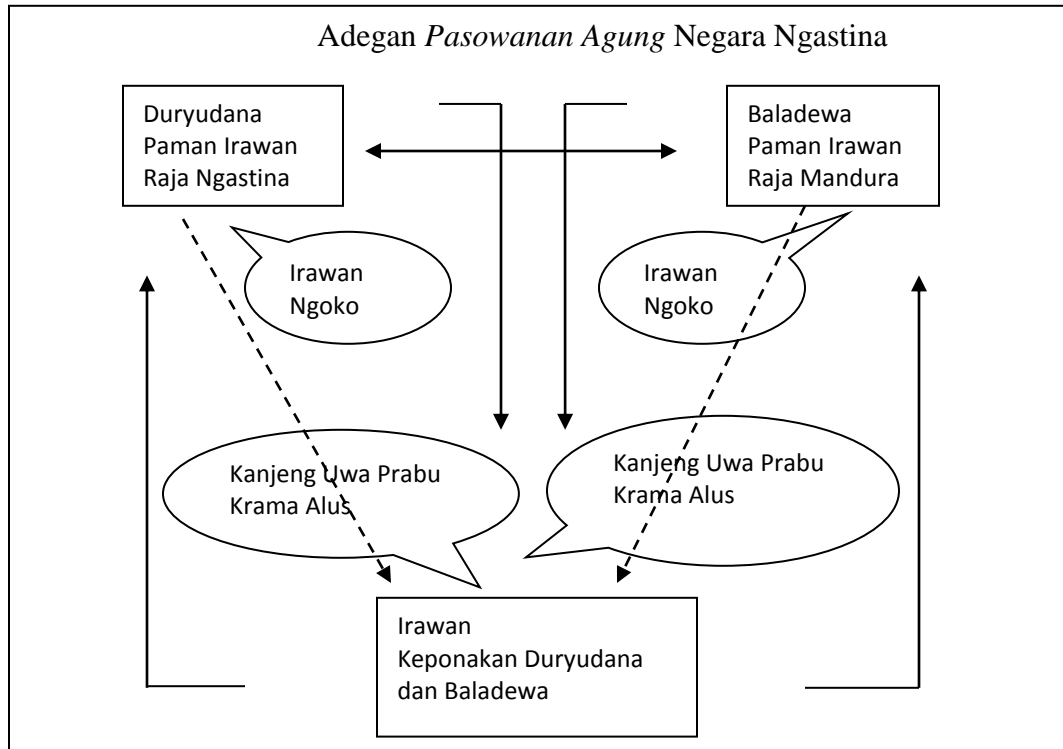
Adegan *Pasowanan Agung* Negara Ngastina

Duryudana
Paman Irawan
Raja Ngastina

Baladewa
Paman Irawan
Raja Mandura

Irawan
Ngoko

Irawan
Ngoko

Kanjeng Uwa Prabu
Krama Alus

Kanjeng Uwa Prabu
Krama Alus

Irawan
Keponakan Duryudana
dan Baladewa